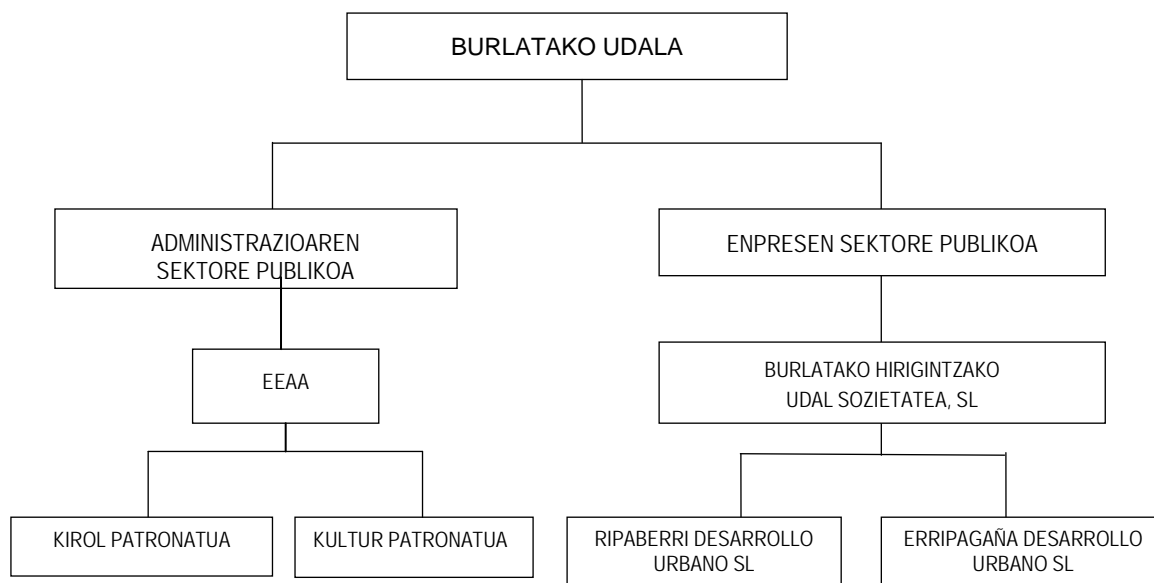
BURLATAKO UDALA

ADMINISTRAZIOAREN SEKTORE PUBLIKOA

ENPRESEN SEKTORE PUBLIKOA

EEAA

BURLATAKO HIRIGINTZAKO UDAL SOZIETATEA, SL

KIROL PATRONATUA

KULTUR PATRONATUA

RIPABERRI DESARROLLO URBANO SL

ERRIPAGAÑA DESARROLLO URBANO SL